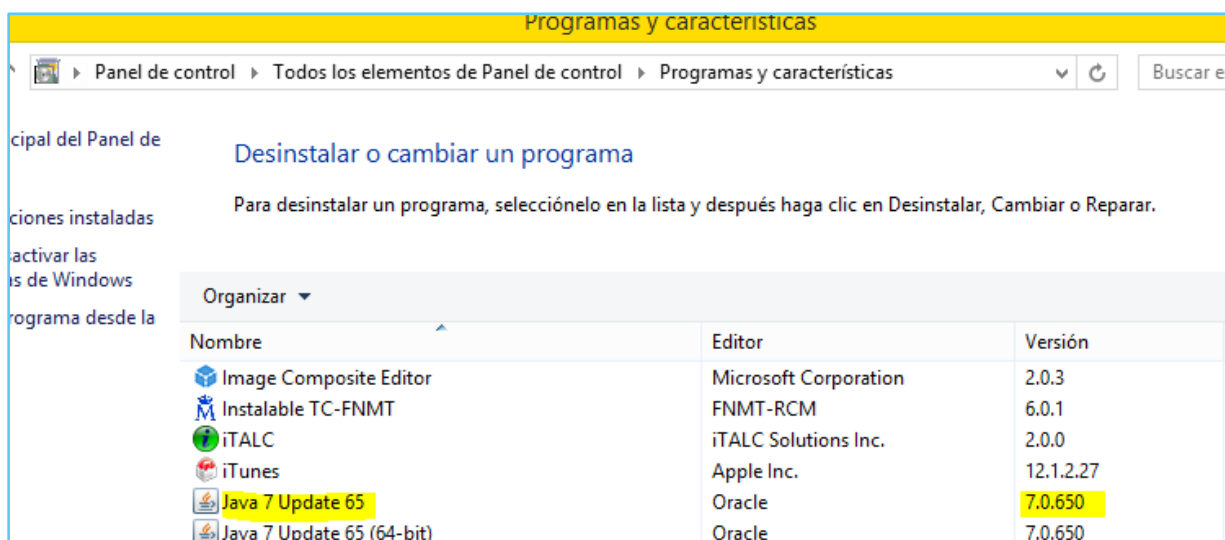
Programas y características

Panel de control ▸ Todos los elementos de Panel de control ▸ Programas y características

Buscar e

cipal del Panel de

ciones instaladas

activar las
s de Windows

rograma desde la

Desinstalar o cambiar un programa

Para desinstalar un programa, selecciónelo en la lista y después haga clic en Desinstalar, Cambiar o Reparar.

Organizar ▾

| Nombre | Editor | Versión |
|---|---|---|
| Image Composite Editor | Microsoft Corporation | 2.0.3 |
| Instalable TC-FNMT | FNMT-RCM | 6.0.1 |
| iTALC | iTALC Solutions Inc. | 2.0.0 |
| iTunes | Apple Inc. | 12.1.2.27 |
| Java 7 Update 65 | Oracle | 7.0.650 |
| Java 7 Update 65 (64-bit) | Oracle | 7.0.650 |